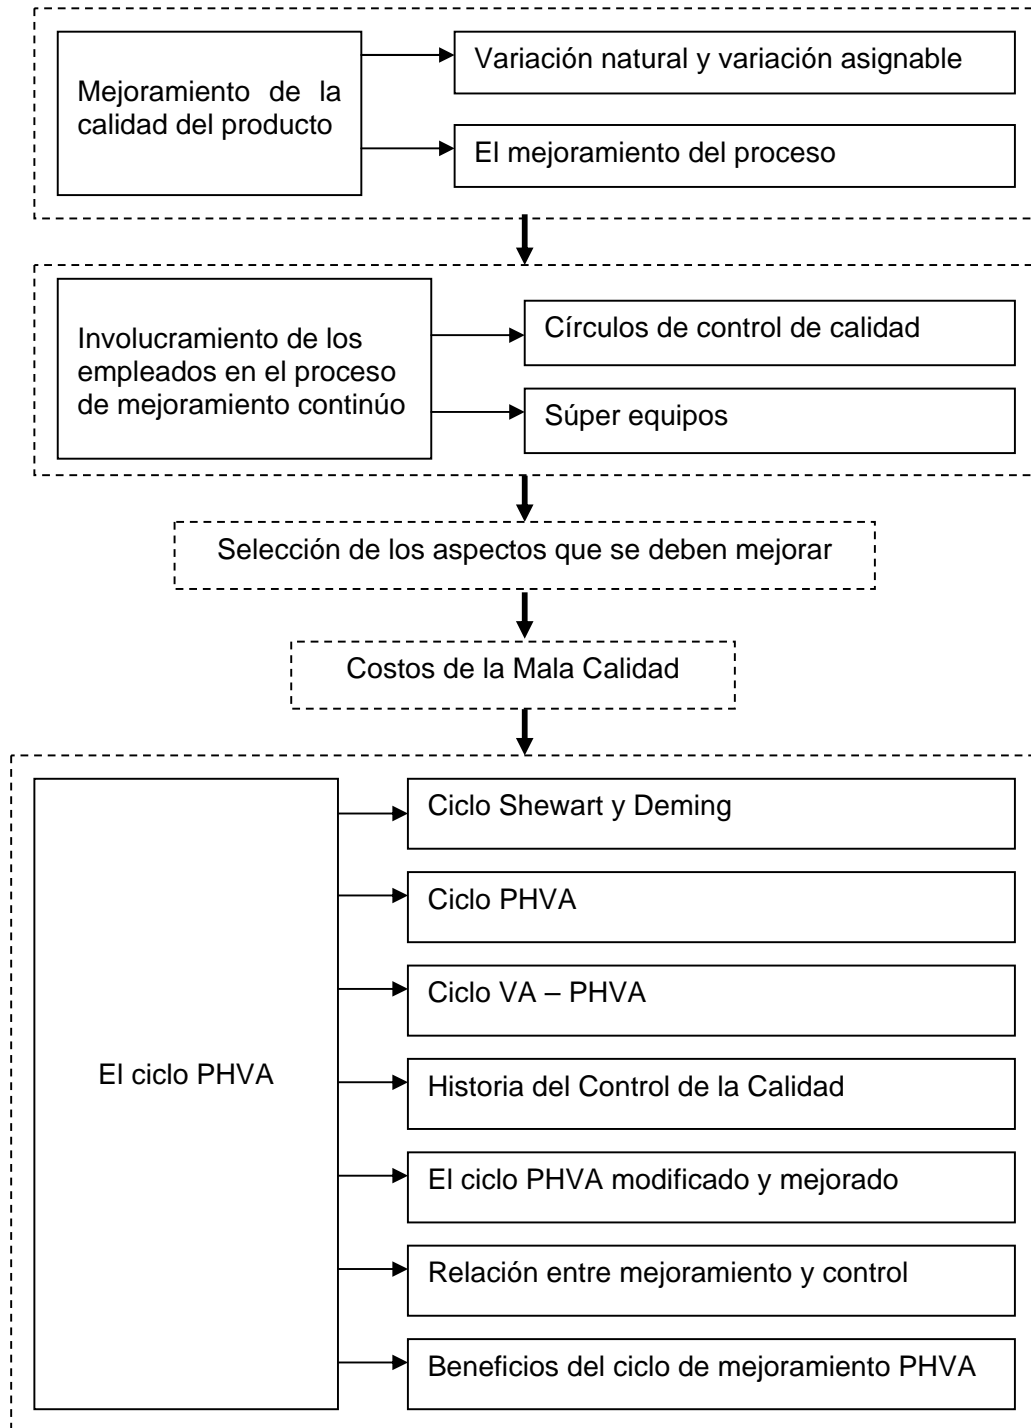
Mejoramiento de la calidad del producto

Variación natural y variación asignable

El mejoramiento del proceso

Involucramiento de los empleados en el proceso de mejoramiento continúo

Círculos de control de calidad

Súper equipos

Selección de los aspectos que se deben mejorar

Costos de la Mala Calidad

El ciclo PHVA

Ciclo Shewart y Deming

Ciclo PHVA

Ciclo VA – PHVA

Historia del Control de la Calidad

El ciclo PHVA modificado y mejorado

Relación entre mejoramiento y control

Beneficios del ciclo de mejoramiento PHVA